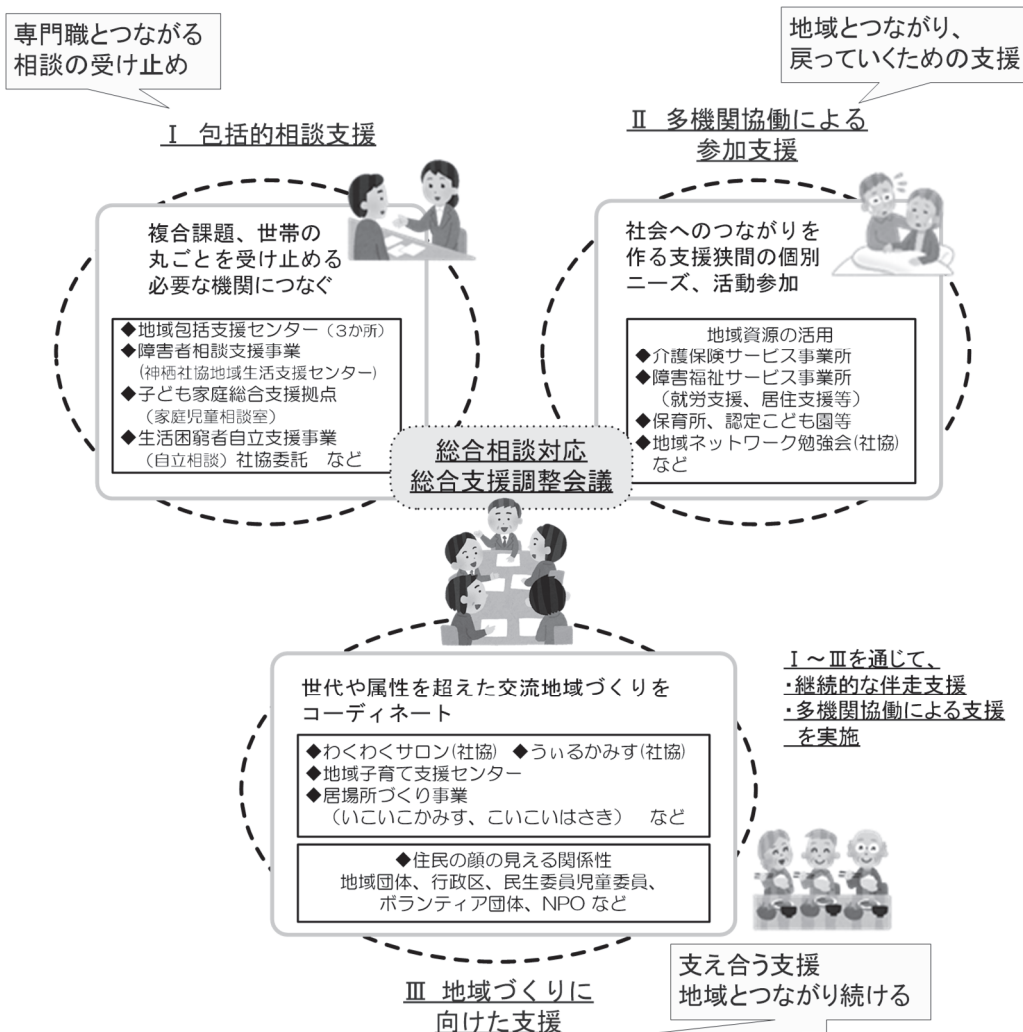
専門職とつながる
相談の受け止め

地域とつながり、
戻っていくための支援

Ⅰ 包括的相談支援

Ⅱ 多機関協働による
参加支援

複合課題、世帯の
丸ごとを受け止める
必要な機関につなぐ

◆地域包括支援センター（3か所）
◆障害者相談支援事業
（神栖社協地域生活支援センター）
◆子ども家庭総合支援拠点
（家庭児童相談室）
◆生活困窮者自立支援事業
（自立相談）社協委託 など

社会へのつながりを
作る支援狭間の個別
ニーズ、活動参加

地域資源の活用
◆介護保険サービス事業所
◆障害福祉サービス事業所
（就労支援、居住支援等）
◆保育所、認定こども園等
◆地域ネットワーク勉強会(社協)
など

総合相談対応
総合支援調整会議

Ⅰ～Ⅲを通じて、
・継続的な伴走支援
・多機関協働による支援
を実施

世代や属性を超えた交流地域づくりを
コーディネート

◆わくわくサロン(社協) ◆うぃるかみす(社協)
◆地域子育て支援センター
◆居場所づくり事業
（いこいこかみす、こいこいはさき） など

◆住民の顔の見える関係性
地域団体、行政区、民生委員児童委員、
ボランティア団体、NPO など

支え合う支援
地域とつながり続ける

Ⅲ 地域づくりに
向けた支援